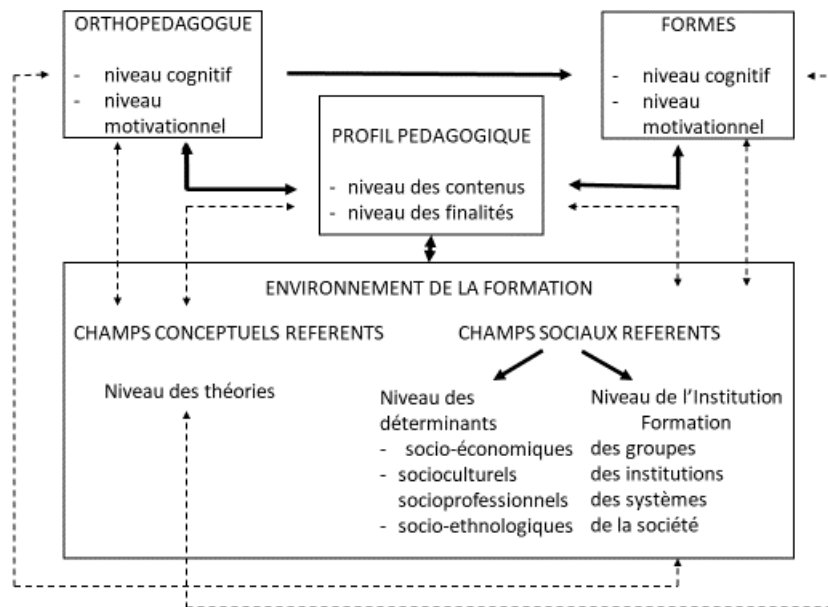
ORTHOPEDAGOGUE

- niveau cognitif
- niveau motivationnel

FORMES

- niveau cognitif
- niveau motivationnel

PROFIL PEDAGOGIQUE

- niveau des contenus
- niveau des finalités

ENVIRONNEMENT DE LA FORMATION

CHAMPS CONCEPTUELS REFERENTS

Niveau des théories

CHAMPS SOCIAUX REFERENTS

Niveau des déterminants
- socio-économiques
- socioculturels socioprofessionnels
- socio-ethnologiques

Niveau de l'Institution Formation
des groupes
des institutions
des systèmes
de la société